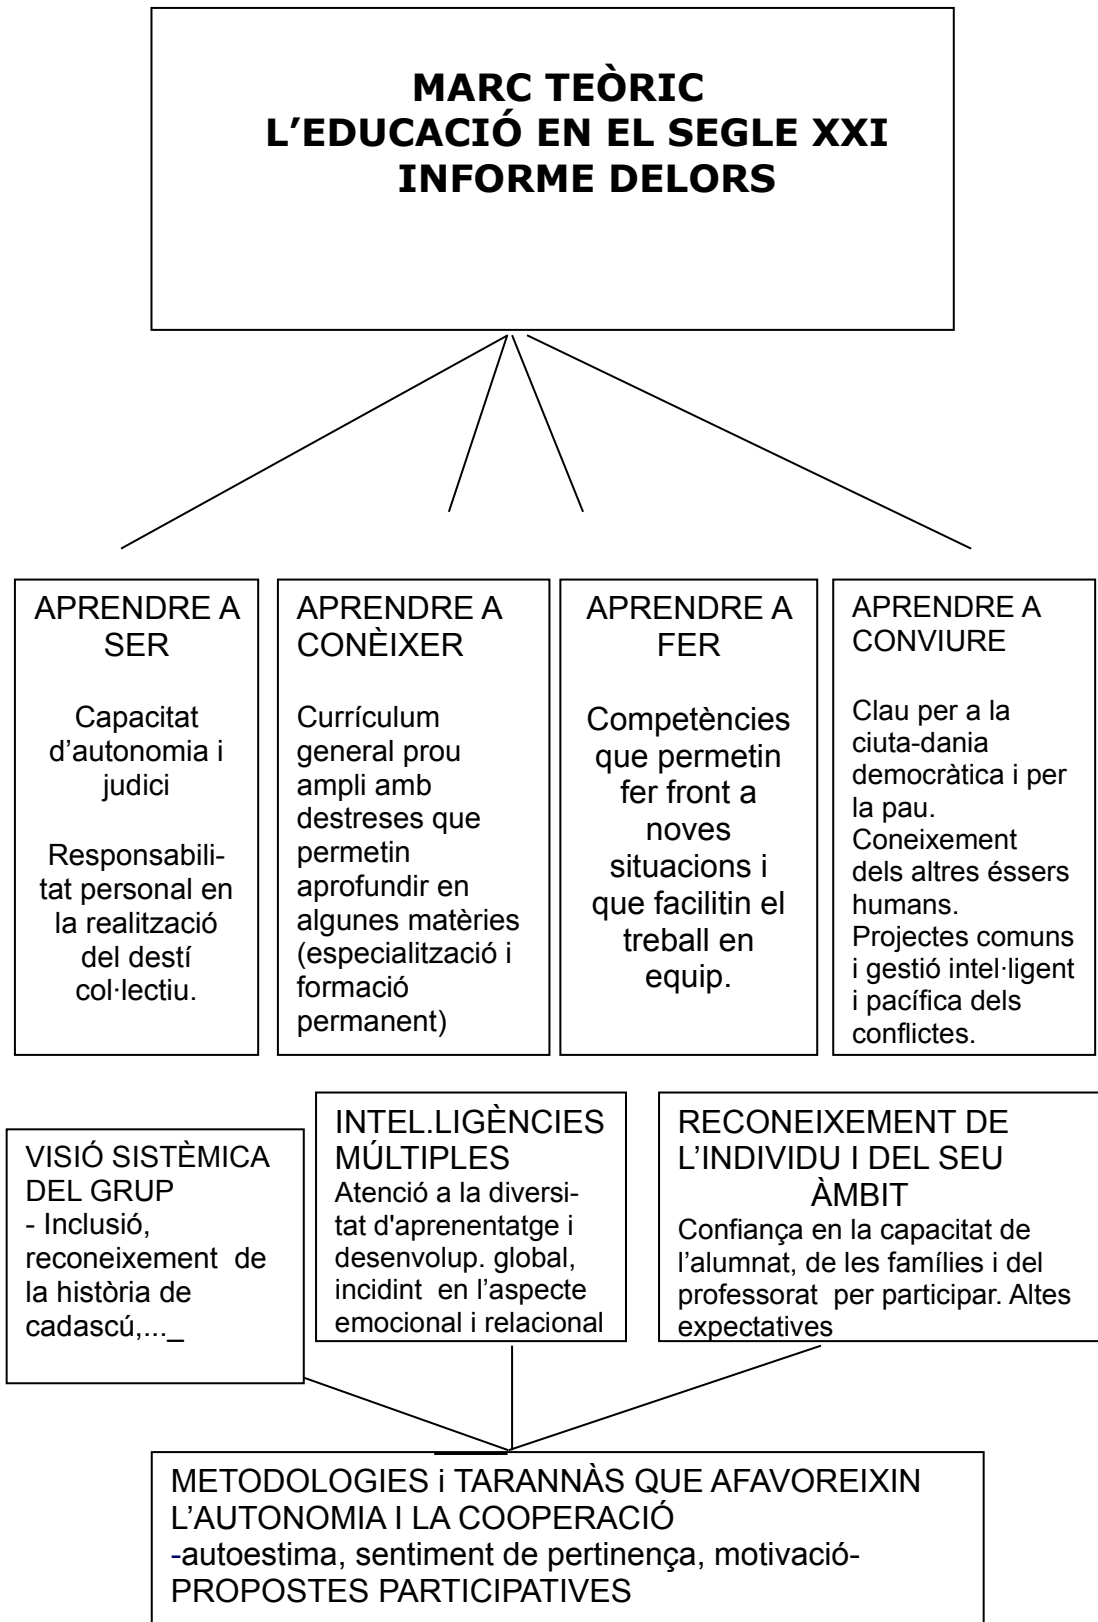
MARC TEÒRIC
L'EDUCACIÓ EN EL SEGLE XXI
INFORME DELORS

APRENDRE A SER

Capacitat d'autonomia i judici

Responsabilitat personal en la realització del destí col·lectiu.

APRENDRE A CONÈIXER

Currículum general prou ampli amb destreses que permetin aprofundir en algunes matèries (especialització i formació permanent)

APRENDRE A FER

Competències que permetin fer front a noves situacions i que facilitin el treball en equip.

APRENDRE A CONVIURE

Clau per a la ciuta-dania democràtica i per la pau. Coneixement dels altres éssers humans. Projectes comuns i gestió intel·ligent i pacífica dels conflictes.

VISIÓ SISTÈMICA DEL GRUP
- Inclusió, reconeixement de la història de cadascú,..._

INTEL.LIGÈNCIES MÚLTIPLES
Atenció a la diversitat d'aprenentatge i desenvolup. global, incidint en l'aspecte emocional i relacional

RECONEIXEMENT DE L'INDIVIDU I DEL SEU ÀMBIT
Confiança en la capacitat de l'alumnat, de les famílies i del professorat per participar. Altes expectatives

METODOLOGIES i TARANNÀS QUE AFAVOREIXIN L'AUTONOMIA I LA COOPERACIÓ
-autoestima, sentiment de pertinença, motivació-
PROPOSTES PARTICIPATIVES